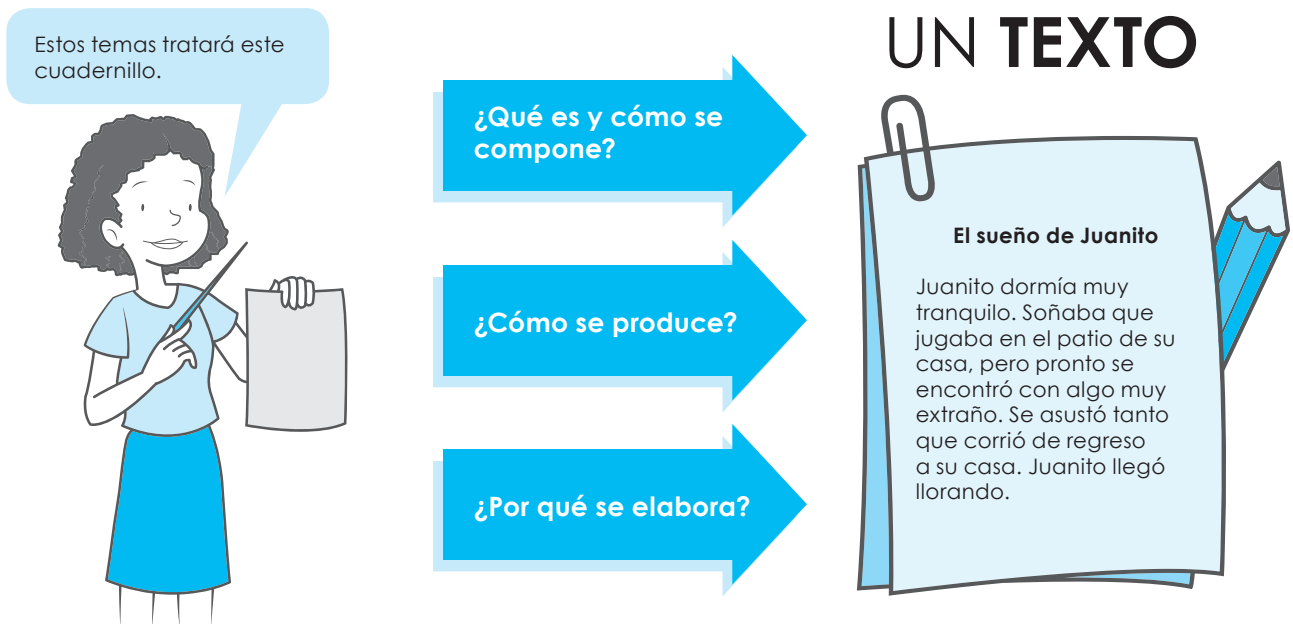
Estos temas tratará este cuadernillo.

¿Qué es y cómo se compone?

¿Cómo se produce?

¿Por qué se elabora?

UN **TEXTO**

El sueño de Juanito

Juanito dormía muy tranquilo. Soñaba que jugaba en el patio de su casa, pero pronto se encontró con algo muy extraño. Se asustó tanto que corrió de regreso a su casa. Juanito llegó llorando.